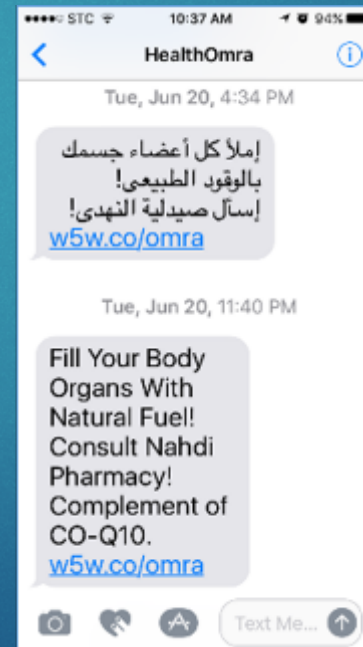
●●●●○ STC 10:37 AM 94%

HealthOmra

Tue, Jun 20, 4:34 PM

إملأ كل أعضاء جسمك بالوقود الطبيعي! إسأل صيدلية النهدى! w5w.co/omra

Tue, Jun 20, 11:40 PM

Fill Your Body Organs With Natural Fuel! Consult Nahdi Pharmacy! Complement of CO-Q10. w5w.co/omra

Text Me...